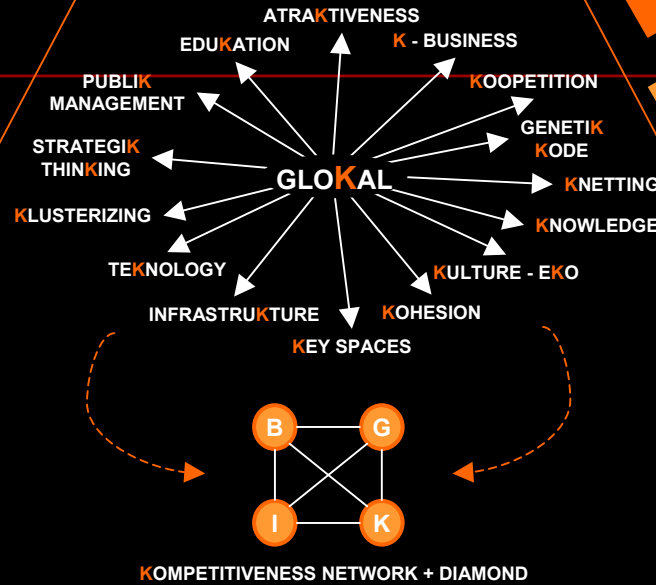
ATRAKTIVENESS

EDUKATION

K - BUSINESS

PUBLIK MANAGEMENT

KOOPETITION

GENETIK KODE

STRATEGIK THINKING

GLOKAL

KNETTING

KLUSTERIZING

KNOWLEDGE

TEKNOLOGY

KULTURE - EKO

INFRASTRUKTURE

KOHESION

KEY SPACES

B

G

I

K

KOMPETITIVENESS NETWORK + DIAMOND